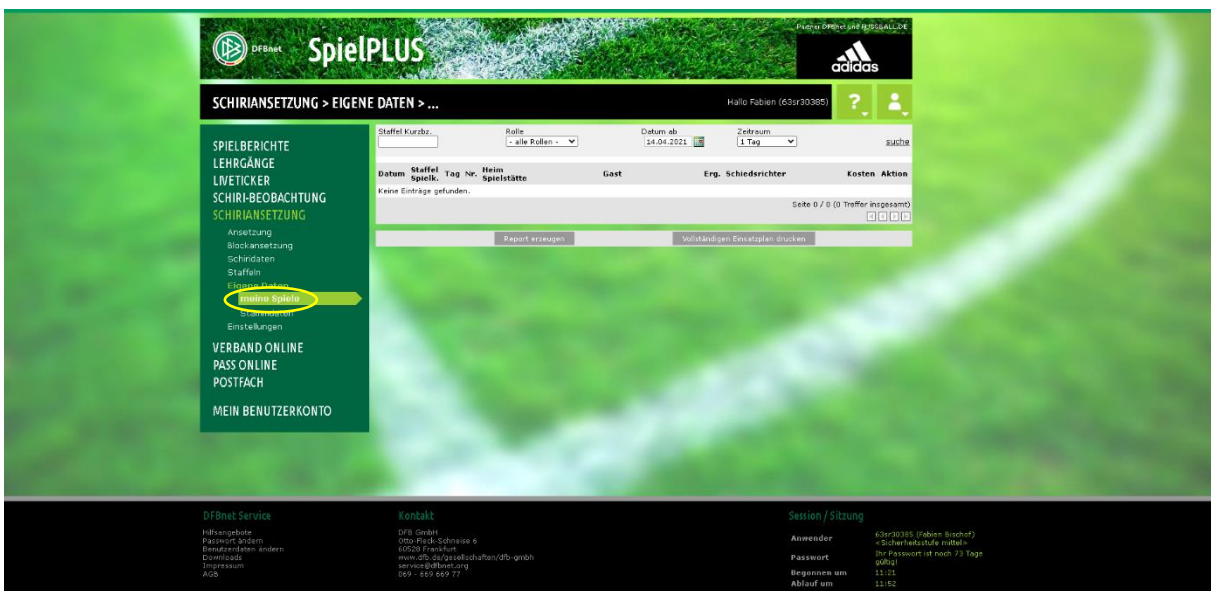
Partner DFBnet und FUSSBALL.DE

DFBnet SpielPLUS

adidas

SCHIRIANSETZUNG > EIGENE DATEN > ...

Hallo Fabien (63sr30385)

?

SPIELBERICHTE
LEHRGÄNGE
LIVETICKER
SCHIRI-BEOBACHTUNG
SCHIRIANSETZUNG
Ansetzung
Blockansetzung
Schiridaten
Staffeln
Eigene Daten
meine Spiele
Stammdaten
Einstellungen
VERBAND ONLINE
PASS ONLINE
POSTFACH
MEIN BENUTZERKONTO

Staffel Kurzbz.
Rolle
- alle Rollen -
Datum ab
14.04.2021
Zeitraum
1 Tag
suche

| Datum | Staffel Spielk. | Tag | Nr. | Heim Spielstätte | Gast | Erg. | Schiedsrichter | Kosten | Aktion |
|---|---|---|---|---|---|---|---|---|---|

Keine Einträge gefunden.

Seite 0 / 0 (0 Treffer insgesamt)

Report erzeugen
Vollständigen Einsatzplan drucken

DFBnet Service
Hilfsangebote
Passwort ändern
Benutzerdaten ändern
Downloads
Impressum
AGB

Kontakt
DFB GmbH
Otto-Fleck-Schneise 6
60528 Frankfurt
www.dfb.de/gesellschaften/dfb-gmbh
service@dfbnet.org
069 - 669 669 77

Session / Sitzung
Anwender 63sr30385 (Fabien Bischof) <Sicherheitsstufe mittel>
Passwort Ihr Passwort ist noch 73 Tage gültig!
Begonnen um 11:21
Ablauf um 11:52